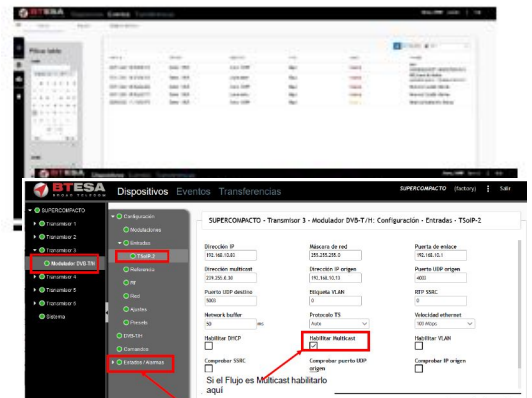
BTESA Dispositivos Eventos Transferencias

SUPERCOMPACTO (factory) Salir

SUPERCOMPACTO
Transmisor 1
Transmisor 2
Transmisor 3
Modulador DVB-T/H
Transmisor 4
Transmisor 5
Transmisor 6
Sistema

Configuración
Moduladores
Entradas
TSoIP-2
Referencia
RF
Red
Ajustes
Presets
DVB-T/H
Comandos
Estados / Alarmas

SUPERCOMPACTO - Transmisor 3 - Modulador DVB-T/H: Configuración - Entradas - TSoIP-2

Dirección IP
192.168.10.83
Máscara de red
255.255.255.0
Puerta de enlace
192.168.10.1
Dirección multicast
239.255.0.30
Dirección IP origen
192.168.10.73
Puerto UDP origen
4000
Puerto UDP destino
5001
Etiqueta VLAN
0
RTP SSRC
0
Network buffer
50 ms
Protocolo TS
Auto
Velocidad ethernet
100 Mbps
Habilitar DHCP
Habilitar Multicast
Habilitar VLAN
Comprobar SSRC
Comprobar puerto UDP origen
Comprobar IP origen

Si el Flujo es Multicast habilitarlo aquí